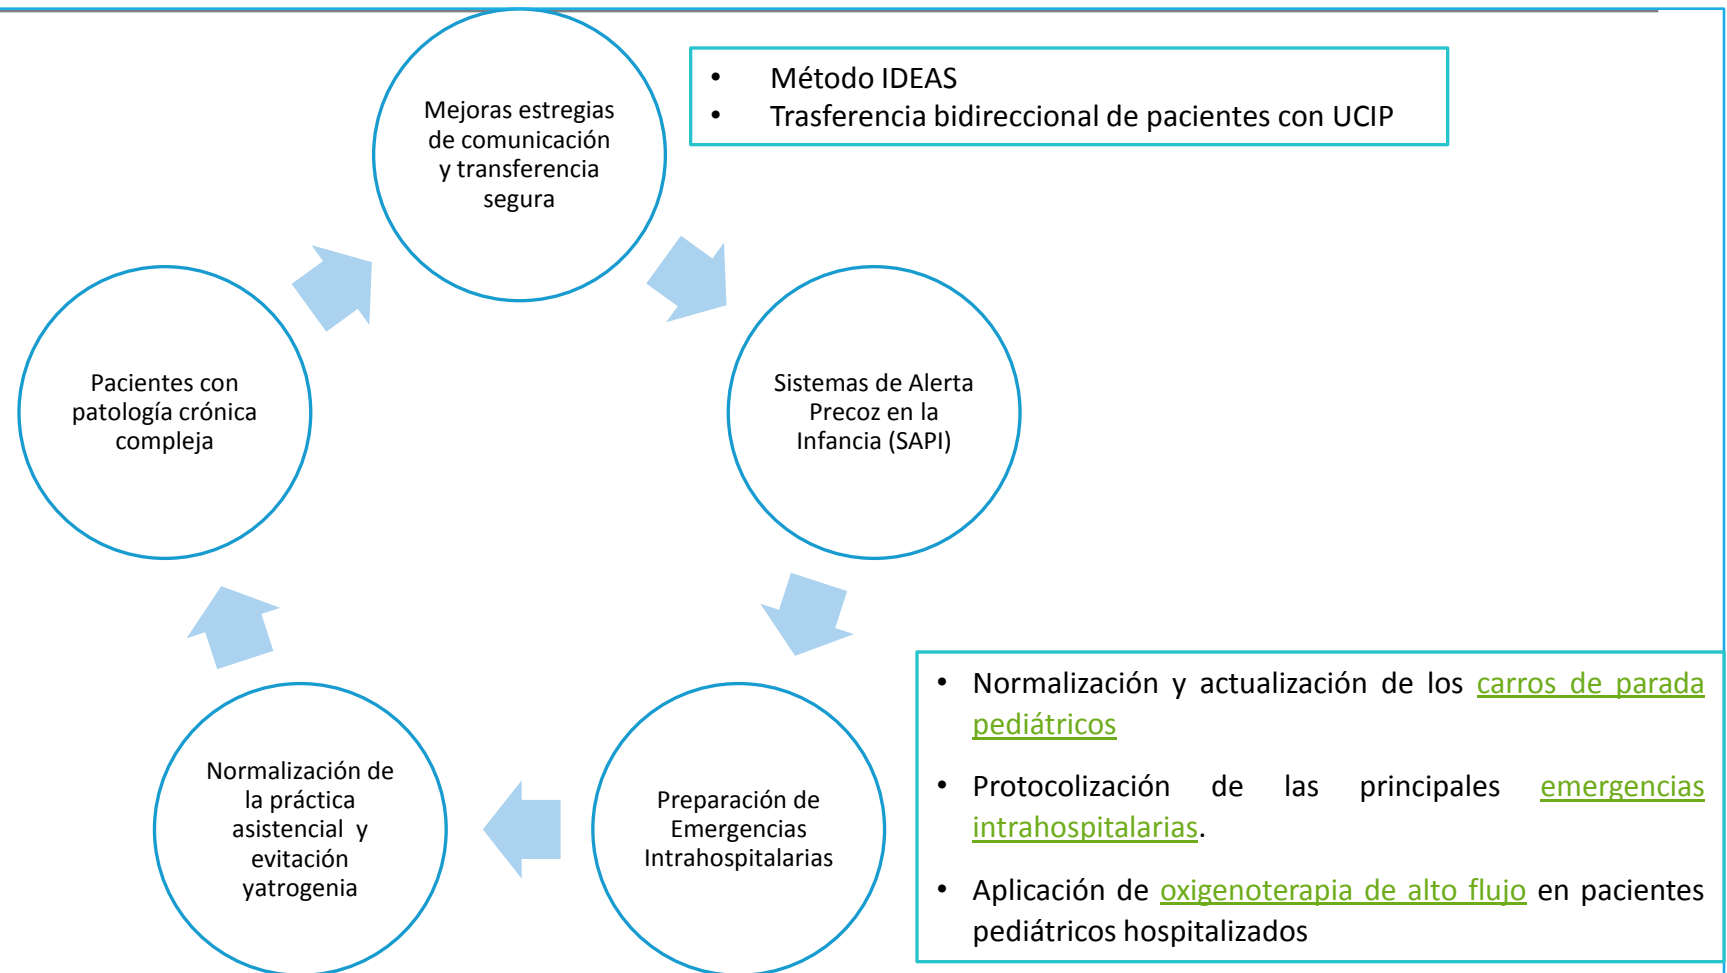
Mejoras estregias de comunicación y transferencia segura

• Método IDEAS
• Trasferencia bidireccional de pacientes con UCIP

Sistemas de Alerta Precoz en la Infancia (SAPI)

Preparación de Emergencias Intrahospitalarias

• Normalización y actualización de los carros de parada pediátricos
• Protocolización de las principales emergencias intrahospitalarias.
• Aplicación de oxigenoterapia de alto flujo en pacientes pediátricos hospitalizados

Normalización de la práctica asistencial y evitación yatrogenia

Pacientes con patología crónica compleja